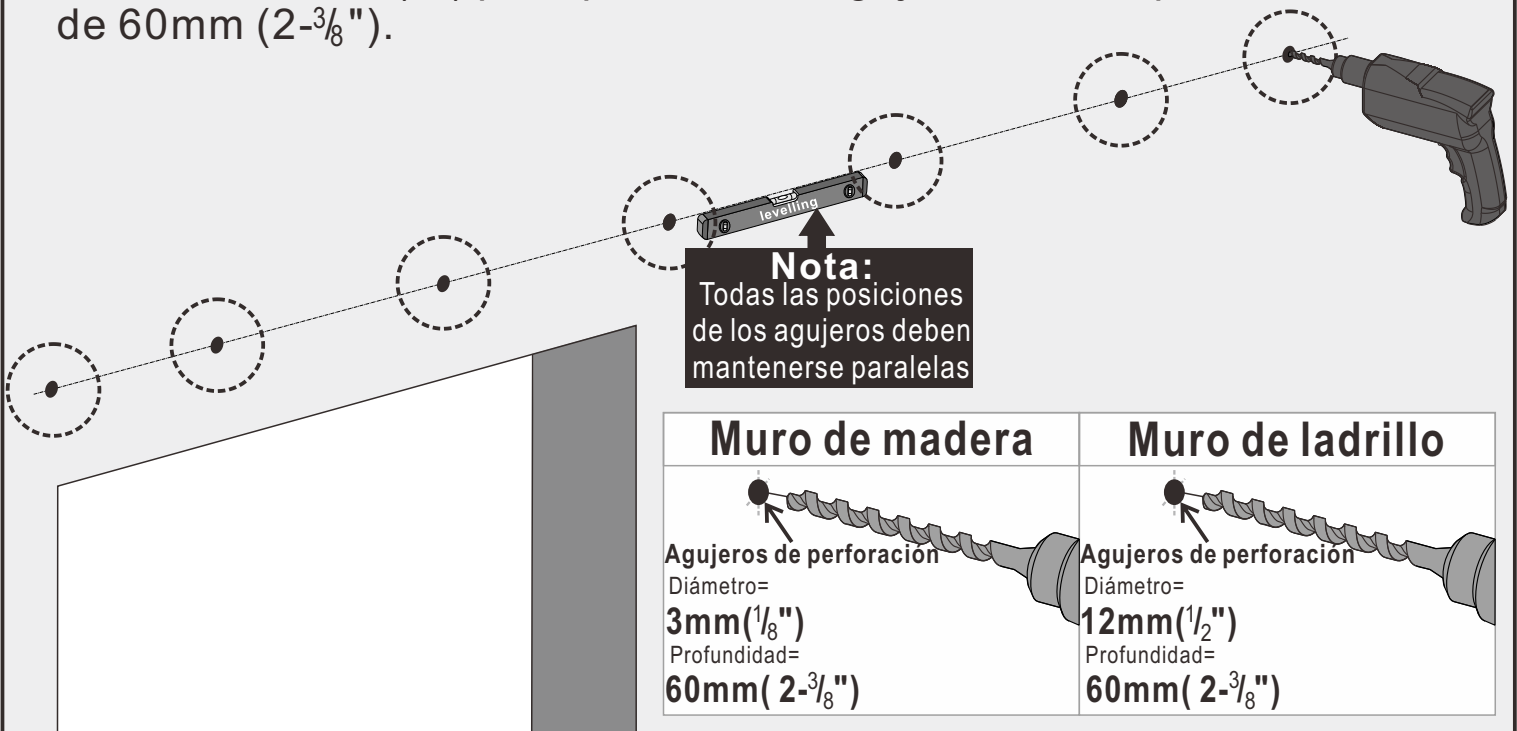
de 60mm (2-$\frac{3}{8}$").

levelling

Nota:
Todas las posiciones de los agujeros deben mantenerse paralelas

| Muro de madera | Muro de ladrillo |
|---|---|
| Agujeros de perforación Diámetro= 3mm($\frac{1}{8}$") Profundidad= 60mm( 2-$\frac{3}{8}$") | Agujeros de perforación Diámetro= 12mm($\frac{1}{2}$") Profundidad= 60mm( 2-$\frac{3}{8}$") |